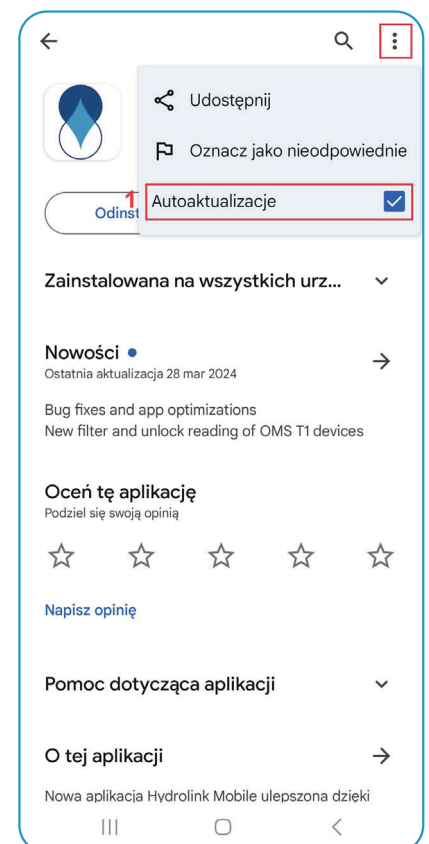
Udostępnij

Oznacz jako nieodpowiednie

1

Autoaktualizacje

Odinst

Zainstalowana na wszystkich urz...

Nowości •
Ostatnia aktualizacja 28 mar 2024

Bug fixes and app optimizations
New filter and unlock reading of OMS T1 devices

Oceń tę aplikację
Podziel się swoją opinią

Napisz opinię

Pomoc dotycząca aplikacji

O tej aplikacji

Nowa aplikacja Hydrolink Mobile ulepszona dzięki